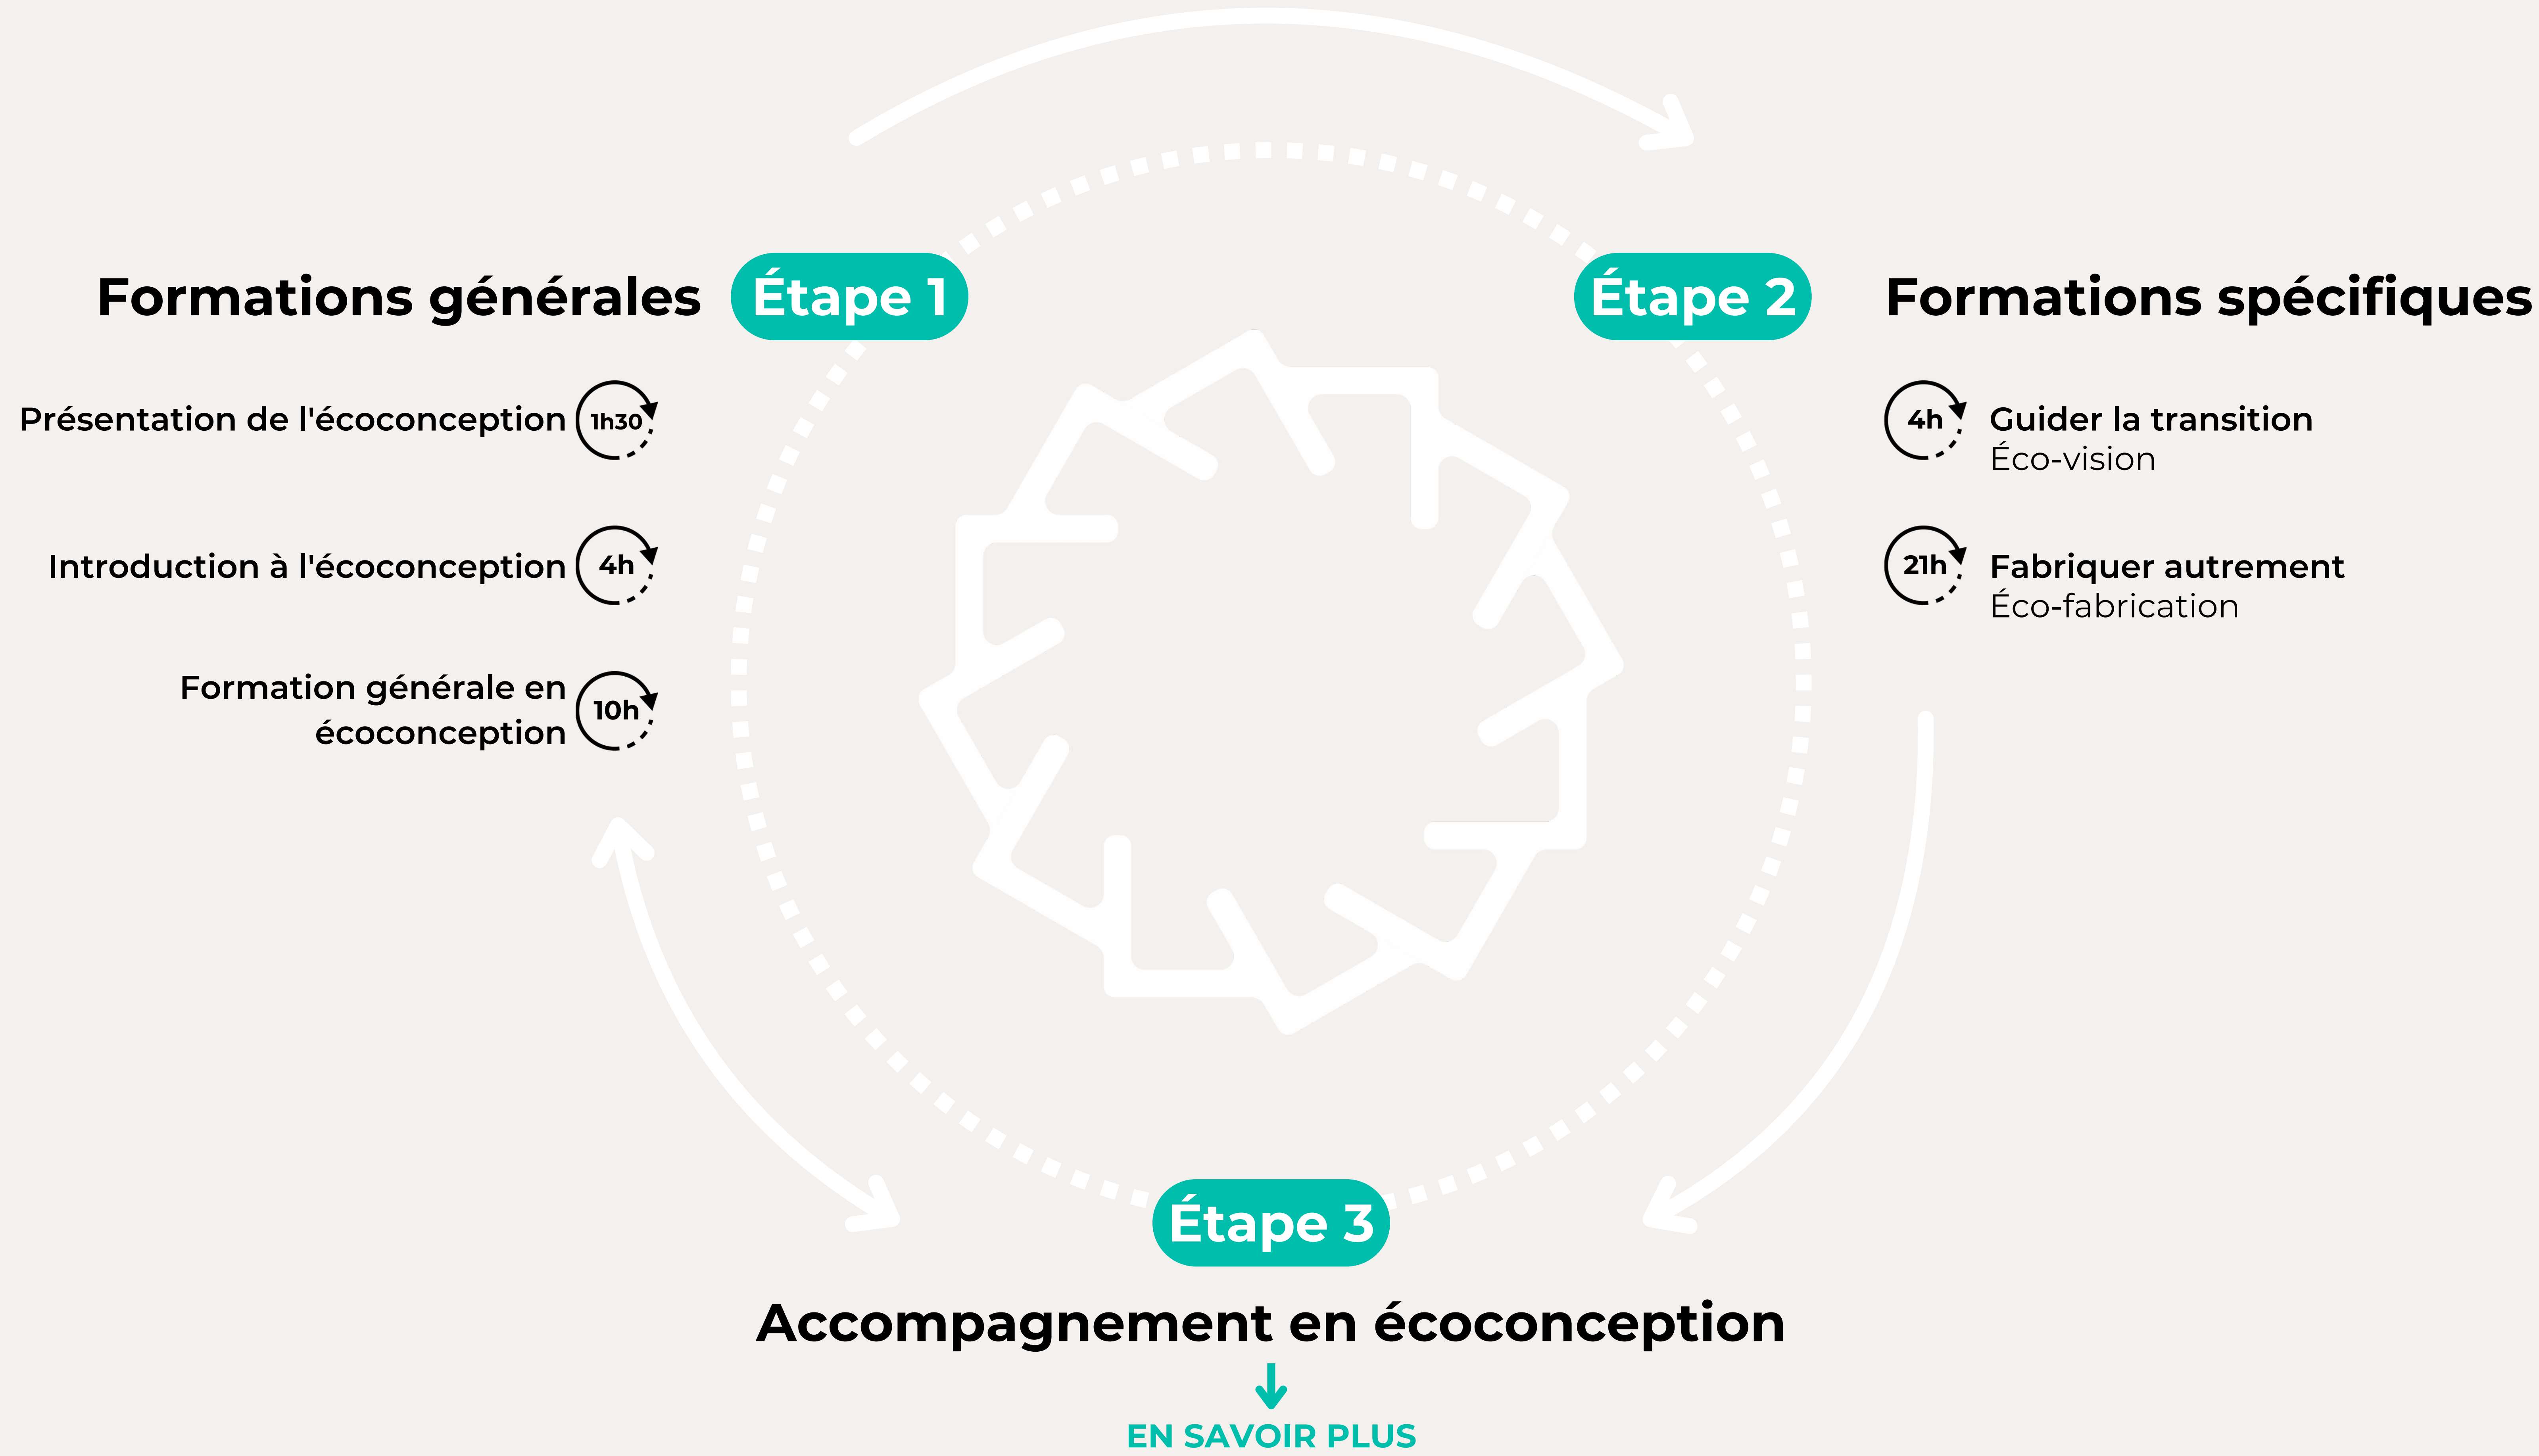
Formations générales Étape 1

Étape 2 Formations spécifiques

Présentation de l'écoconception 1h30

Introduction à l'écoconception 4h

Formation générale en écoconception 10h

4h Guider la transition
Éco-vision

21h Fabriquer autrement
Éco-fabrication

Étape 3

Accompagnement en écoconception

EN SAVOIR PLUS